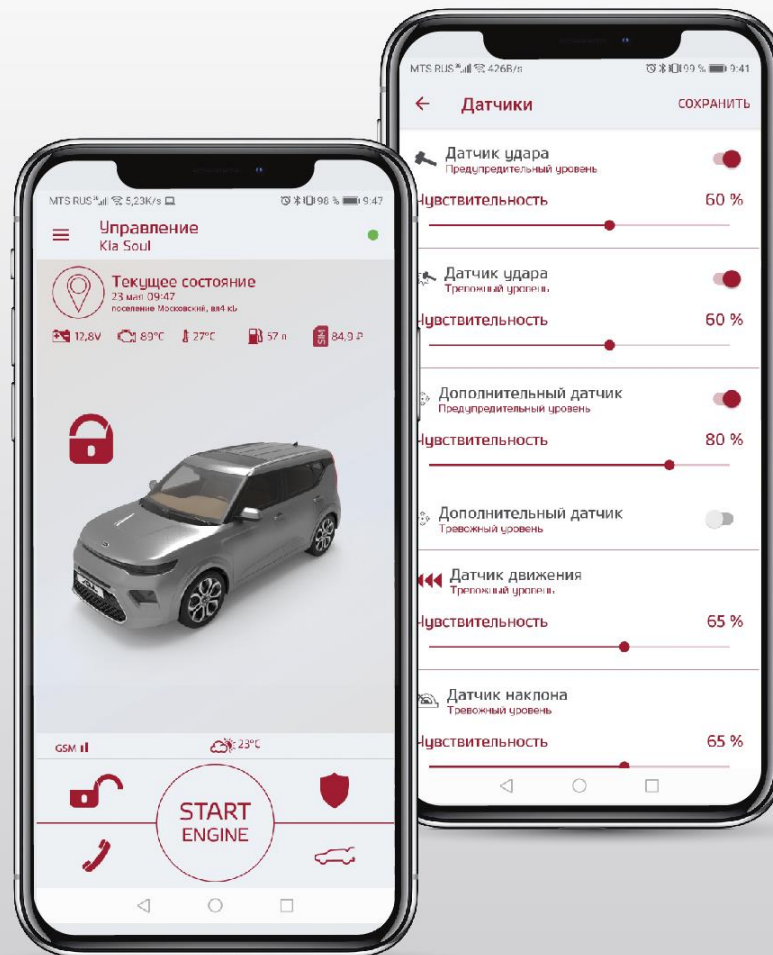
MTS RUS 5,23K/s
98 % 9:47

Управление
Kia Soul

Текущее состояние
23 мая 09:47
поселение Московский, вл4 к1

12,8V 80°C 27°C 57 л 84,9 ₽

GSM
23°C

START
ENGINE

MTS RUS 426B/s
99 % 9:41

Датчики
СОХРАНИТЬ

Датчик удара
Предупредительный уровень
Чувствительность 60 %

Датчик удара
Тревожный уровень
Чувствительность 60 %

Дополнительный датчик
Предупредительный уровень
Чувствительность 80 %

Дополнительный датчик
Тревожный уровень

Датчик движения
Тревожный уровень
Чувствительность 65 %

Датчик наклона
Тревожный уровень
Чувствительность 65 %